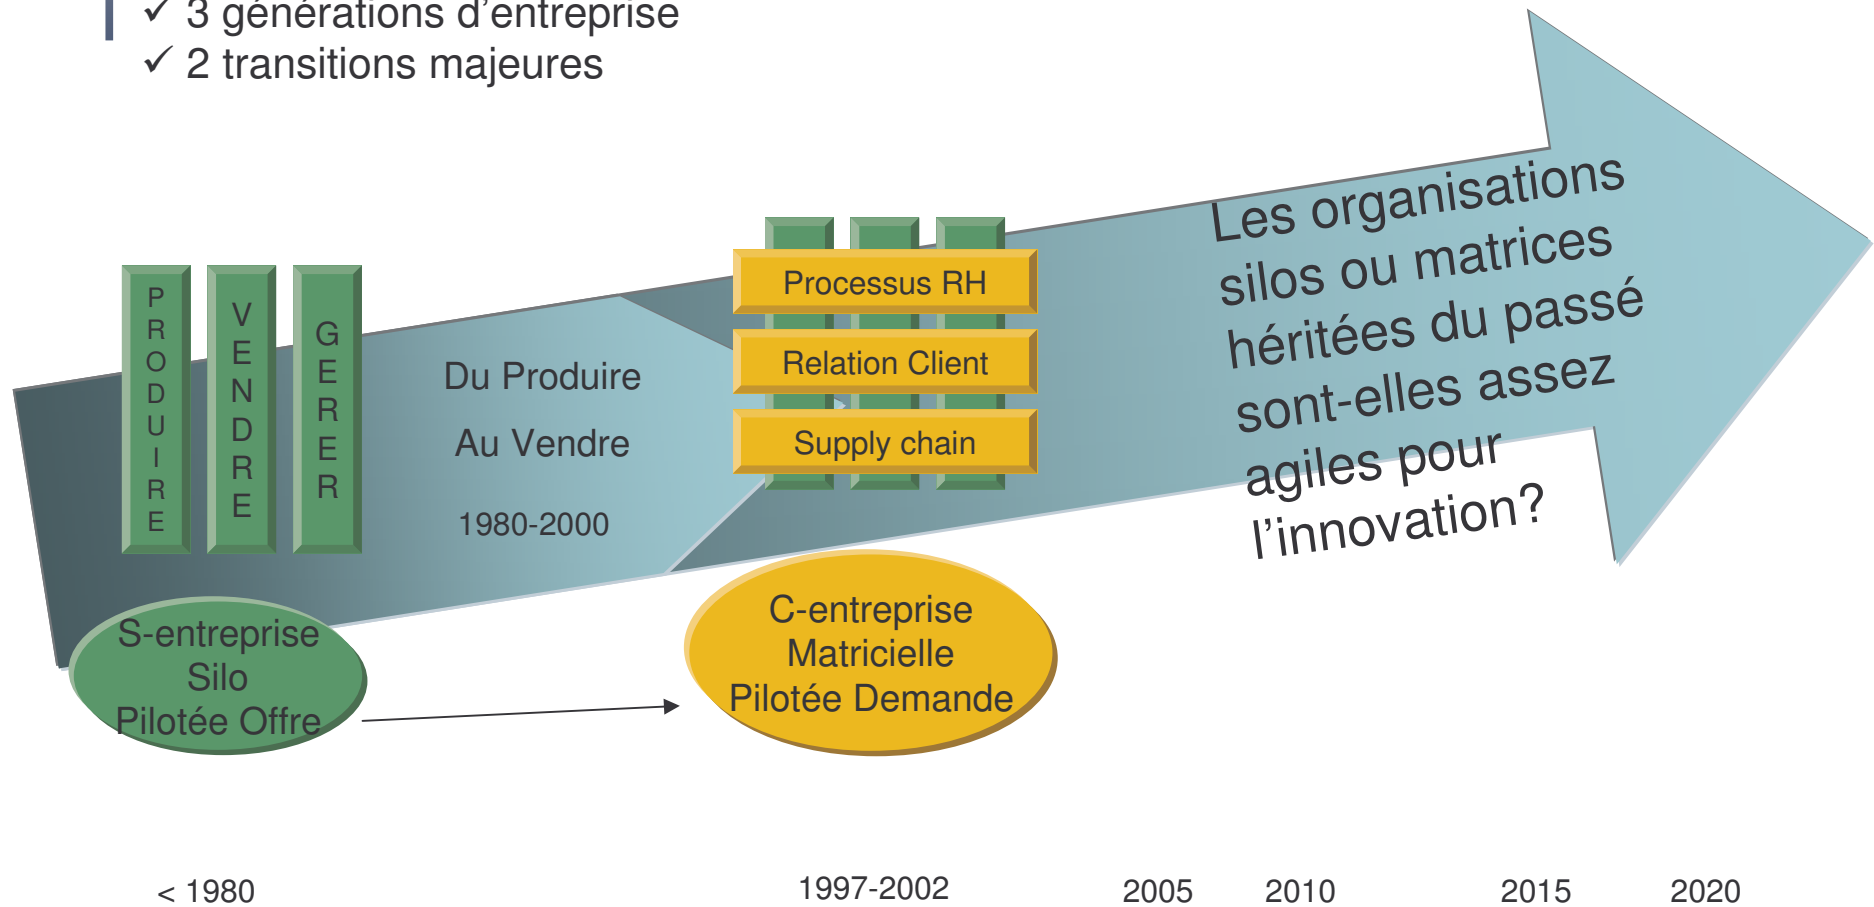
✓ 3 générations d'entreprise
✓ 2 transitions majeures

PRODUIRE

VENDRE

GERER

Du Produire

Au Vendre

1980-2000

Processus RH

Relation Client

Supply chain

Les organisations silos ou matrices héritées du passé sont-elles assez agiles pour l'innovation?

S-entreprise
Silo
Pilotée Offre

C-entreprise
Matricielle
Pilotée Demande

< 1980

1997-2002

2005

2010

2015

2020